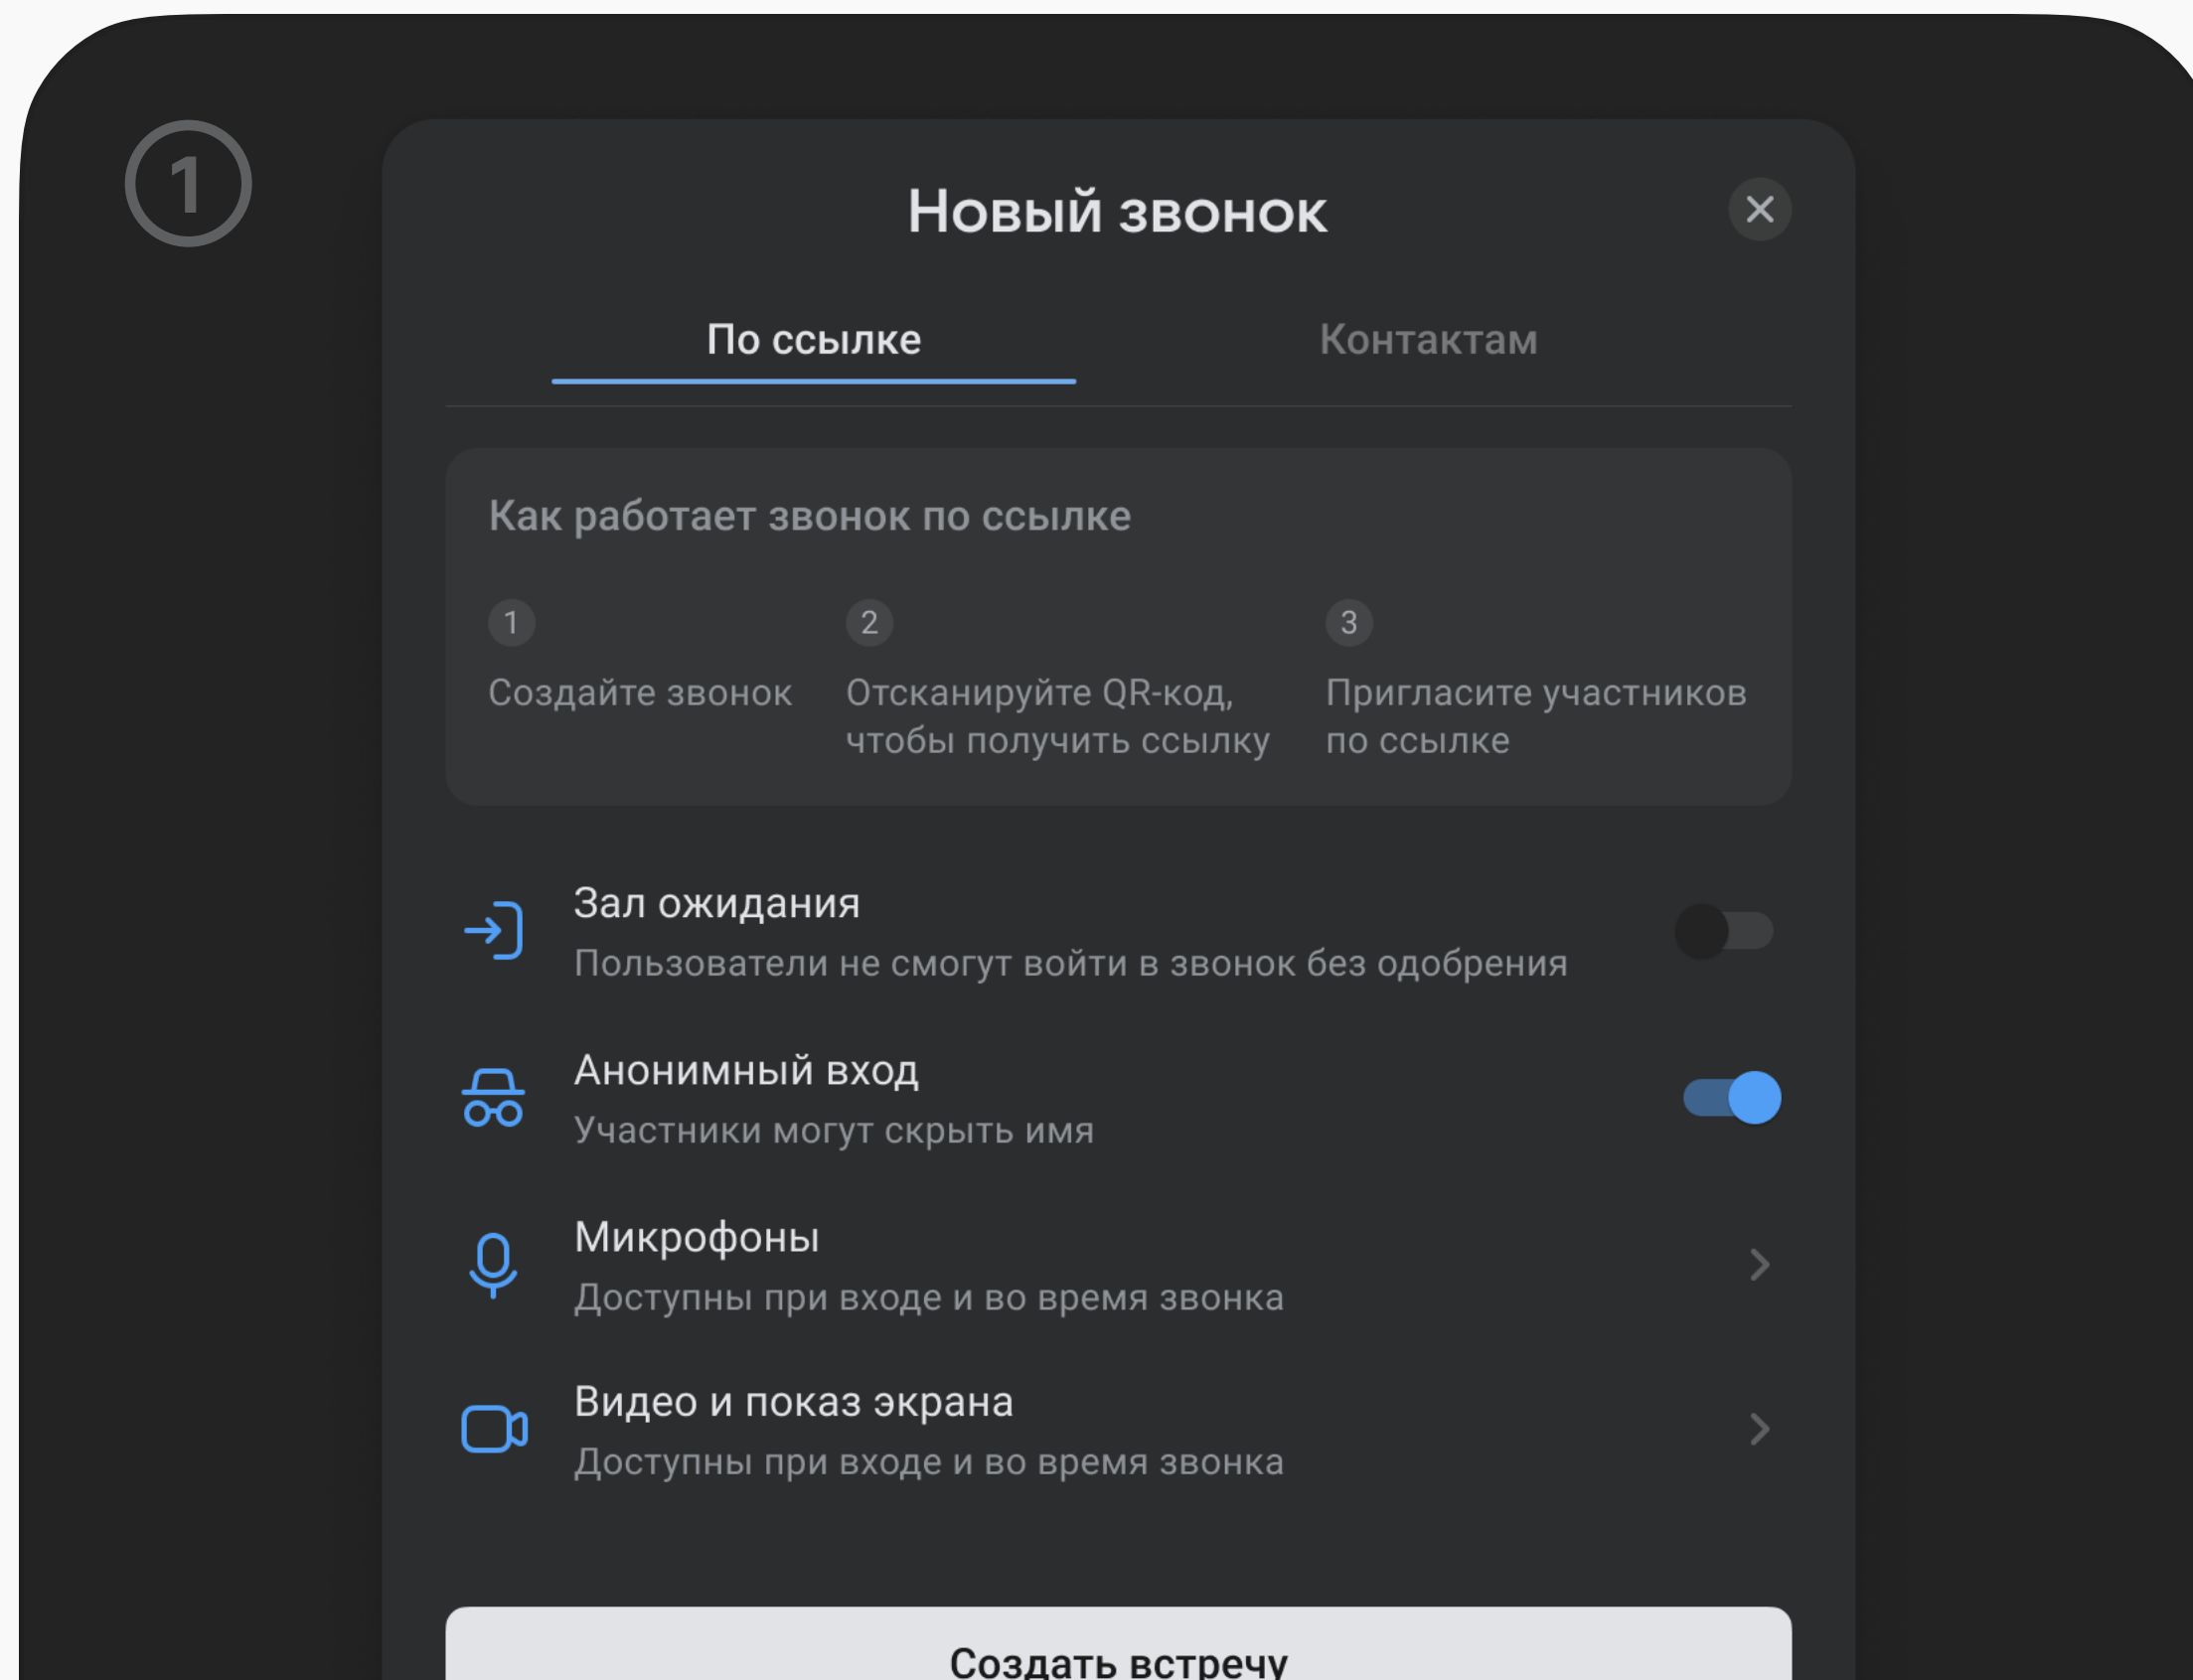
1

Новый звонок

По ссылке

Контактам

Как работает звонок по ссылке

1
Создайте звонок

2
Отсканируйте QR-код, чтобы получить ссылку

3
Пригласите участников по ссылке

Зал ожидания
Пользователи не смогут войти в звонок без одобрения

Анонимный вход
Участники могут скрыть имя

Микрофоны
Доступны при входе и во время звонка

Видео и показ экрана
Доступны при входе и во время звонка

Создать встречу